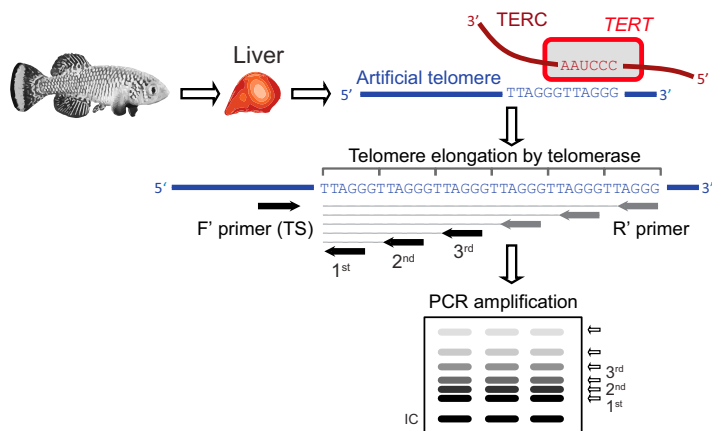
Liver

3′ TERC

TERT

AAUCCC

5′

Artificial telomere

5′ TTAGGGTTAGGG 3′

Telomere elongation by telomerase

5′ TTAGGGTTAGGGTTAGGGTTAGGGTTAGGGTTAGGG 3′

F′ primer (TS)

R′ primer

1$^{st}$ 2$^{nd}$ 3$^{rd}$

PCR amplification

3$^{rd}$
2$^{nd}$
1$^{st}$

IC